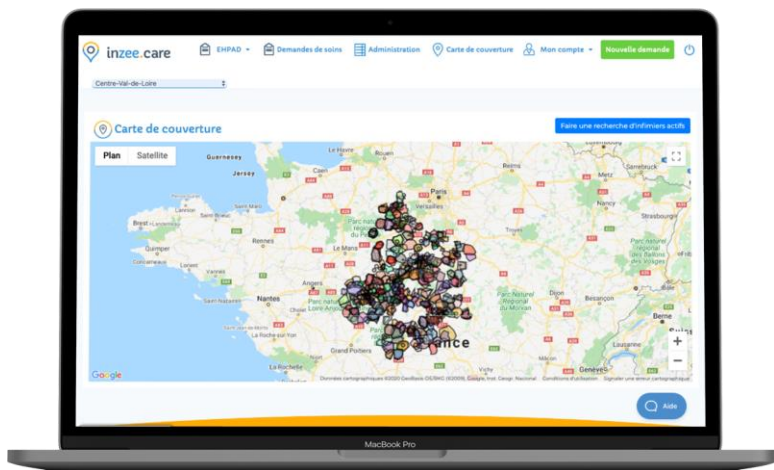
inzee.care

EHPAD ▾ Demandes de soins Administration Carte de couverture Mon compte ▾ Nouvelle demande

Centre-Val-de-Loire

Carte de couverture

Faire une recherche d'infirmiers actifs

Plan Satellite

Guernesey
Jersey
Caen
Rouen
Amiens
Reims
Metz
Paris
Nancy
Strasbourg
Brest
Rennes
Quimper
Le Mans
Troyes
Angers
Nantes
Besançon
Berne
Poitiers
La Rochelle
Genève
Grand Portiers
France

Google
Données cartographiques ©2020 GeoBasis-DE/BKG (©2009), Google, Inst. Geogr. Nacional Conditions d'utilisation Signaler une erreur cartographique

Aide

MacBook Pro